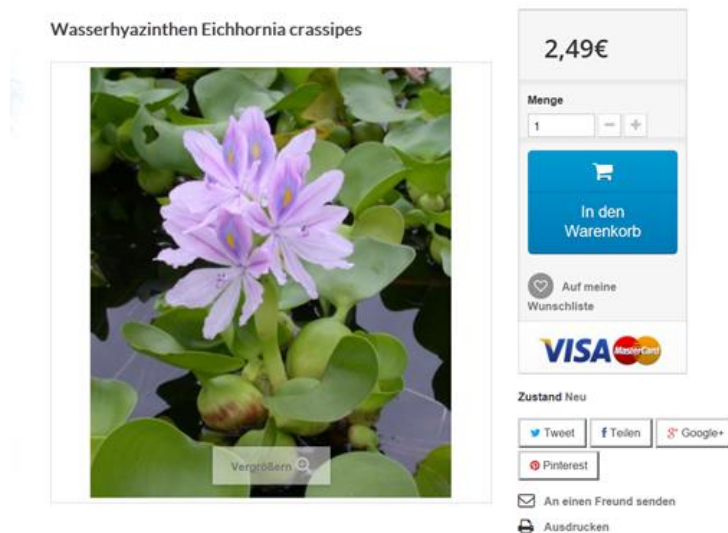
Wasserhyazinthen Eichhornia crassipes

Vergrößern

2,49€

Menge

1

- +

In den Warenkorb

Auf meine Wunschliste

VISA MasterCard

Zustand Neu

Tweet

Teilen

Google+

Pinterest

An einen Freund senden

Ausdrucken